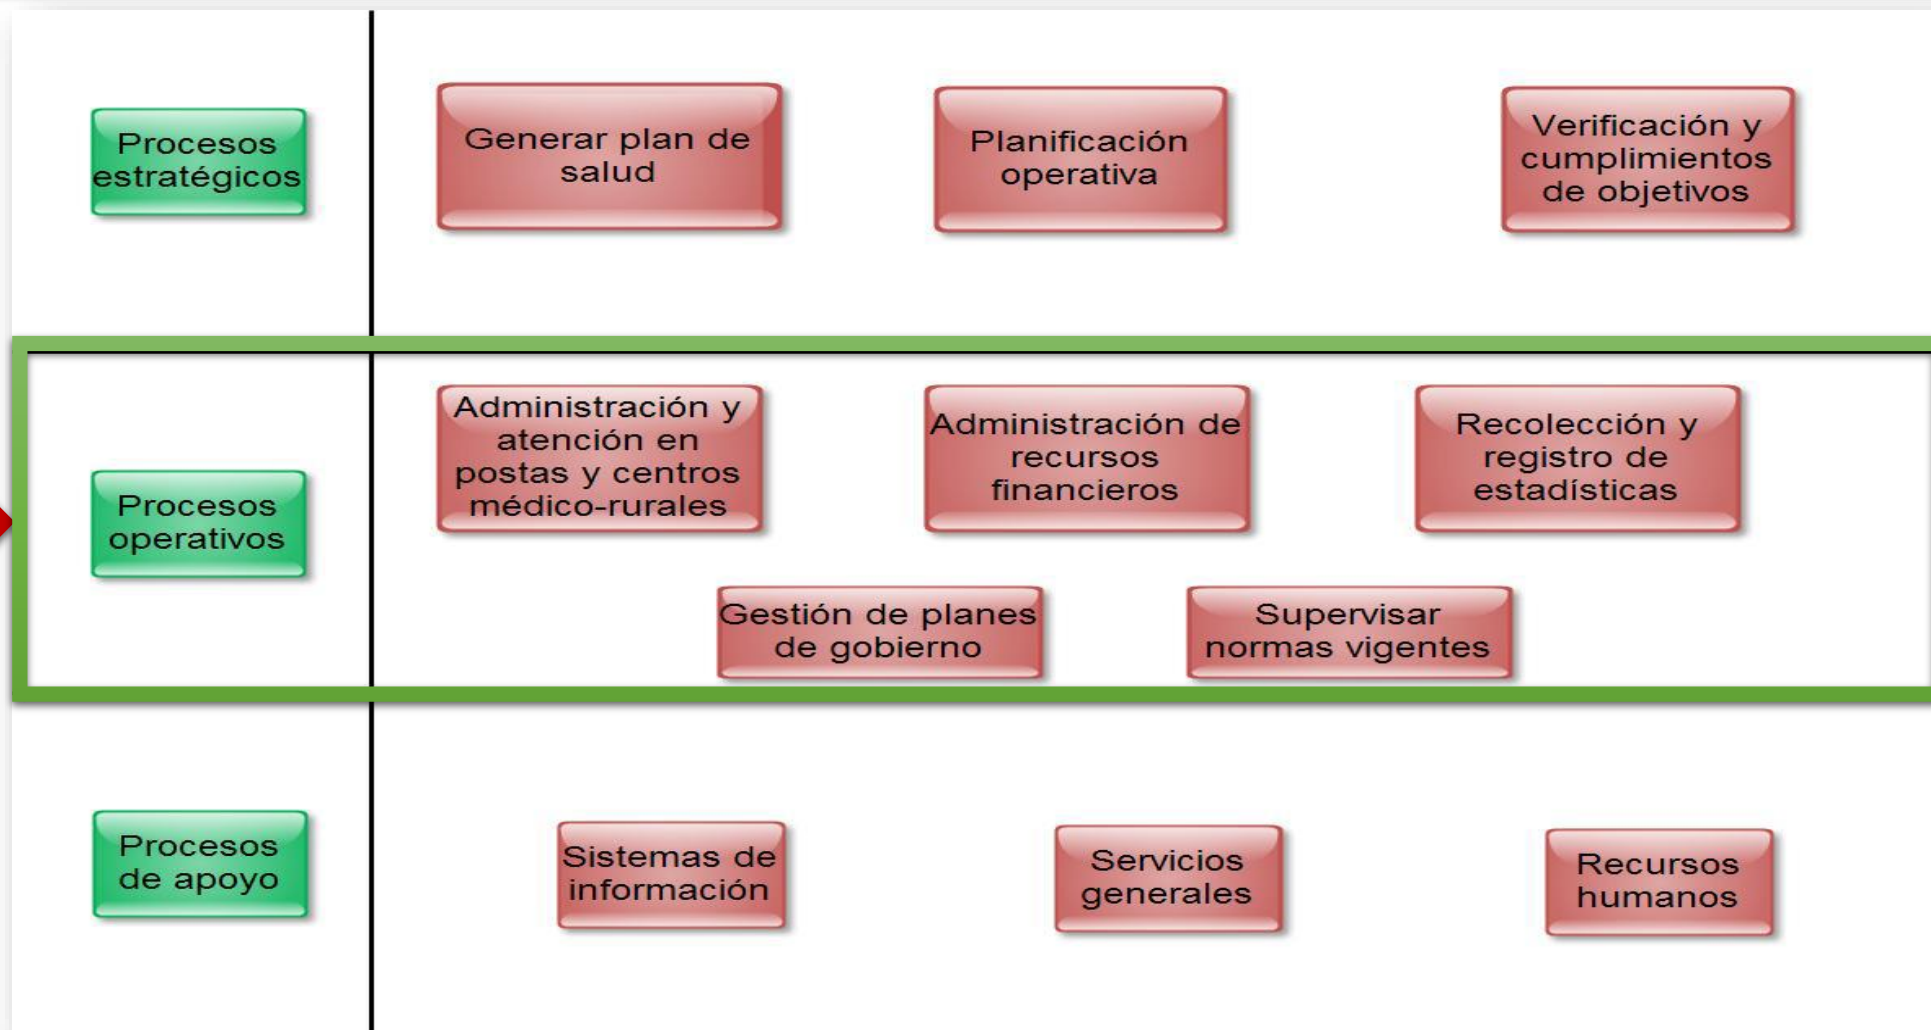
Procesos estratégicos

Generar plan de salud

Planificación operativa

Verificación y cumplimientos de objetivos

Procesos operativos

Administración y atención en postas y centros médico-rurales

Administración de recursos financieros

Recolección y registro de estadísticas

Gestión de planes de gobierno

Supervisar normas vigentes

Procesos de apoyo

Sistemas de información

Servicios generales

Recursos humanos